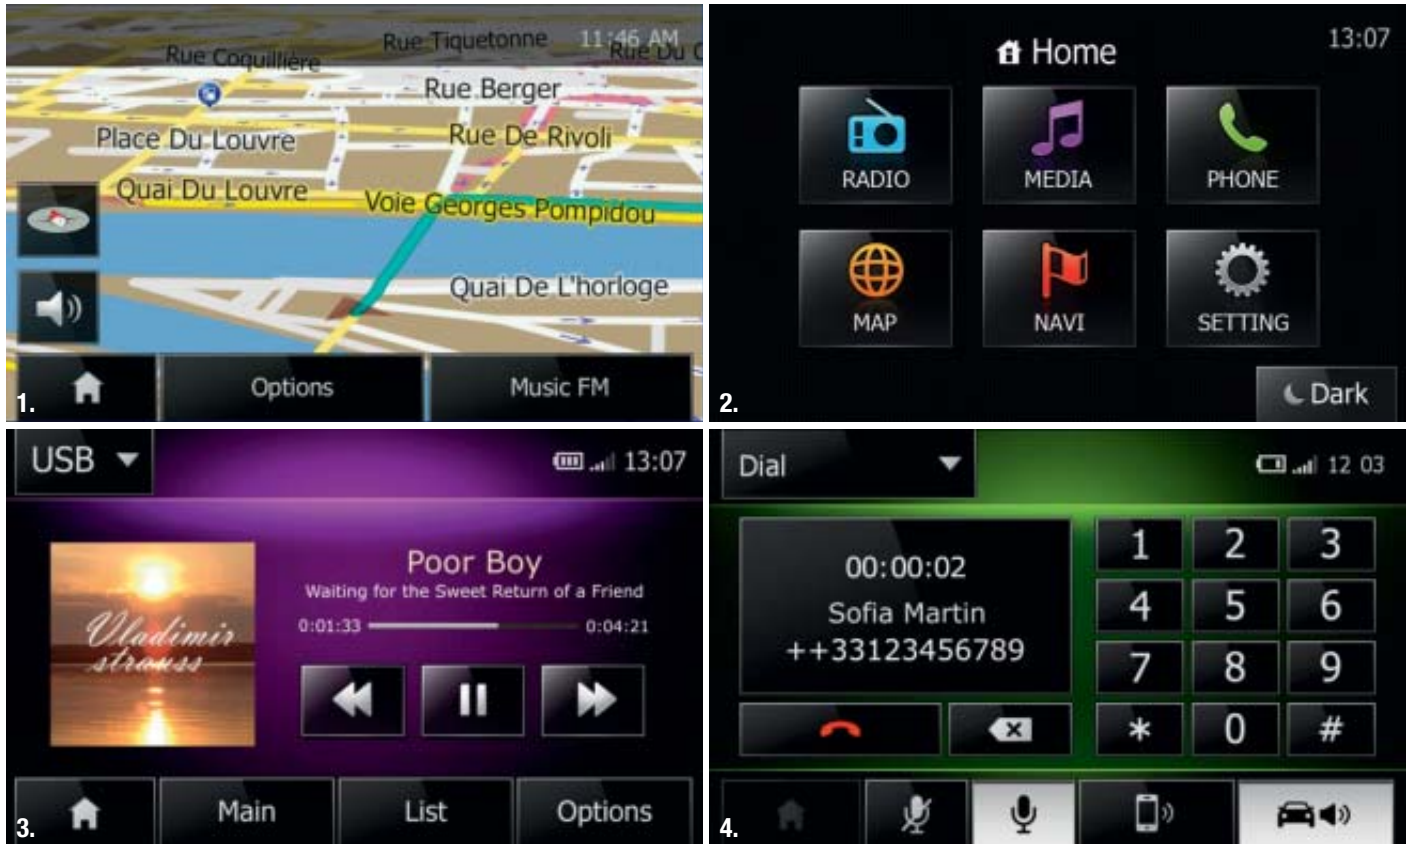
Rue Coquillière
Rue Tiquetonne
11:46 AM
Rue Du C
Rue Berger
Place Du Louvre
Rue De Rivoli
Quai Du Louvre
Voie Georges Pompidou
Quai De L'horloge
Options
Music FM
1.

Home
13:07
RADIO
MEDIA
PHONE
MAP
NAVI
SETTING
Dark
2.

USB
13:07
Poor Boy
Waiting for the Sweet Return of a Friend
0:01:33
0:04:21
Vladimir strauss
Main
List
Options
3.

Dial
12 03
00:00:02
Sofia Martin
++33123456789
| 1 | 2 | 3 |
|---|---|---|
| 4 | 5 | 6 |
| 7 | 8 | 9 |
| * | 0 | # |
4.